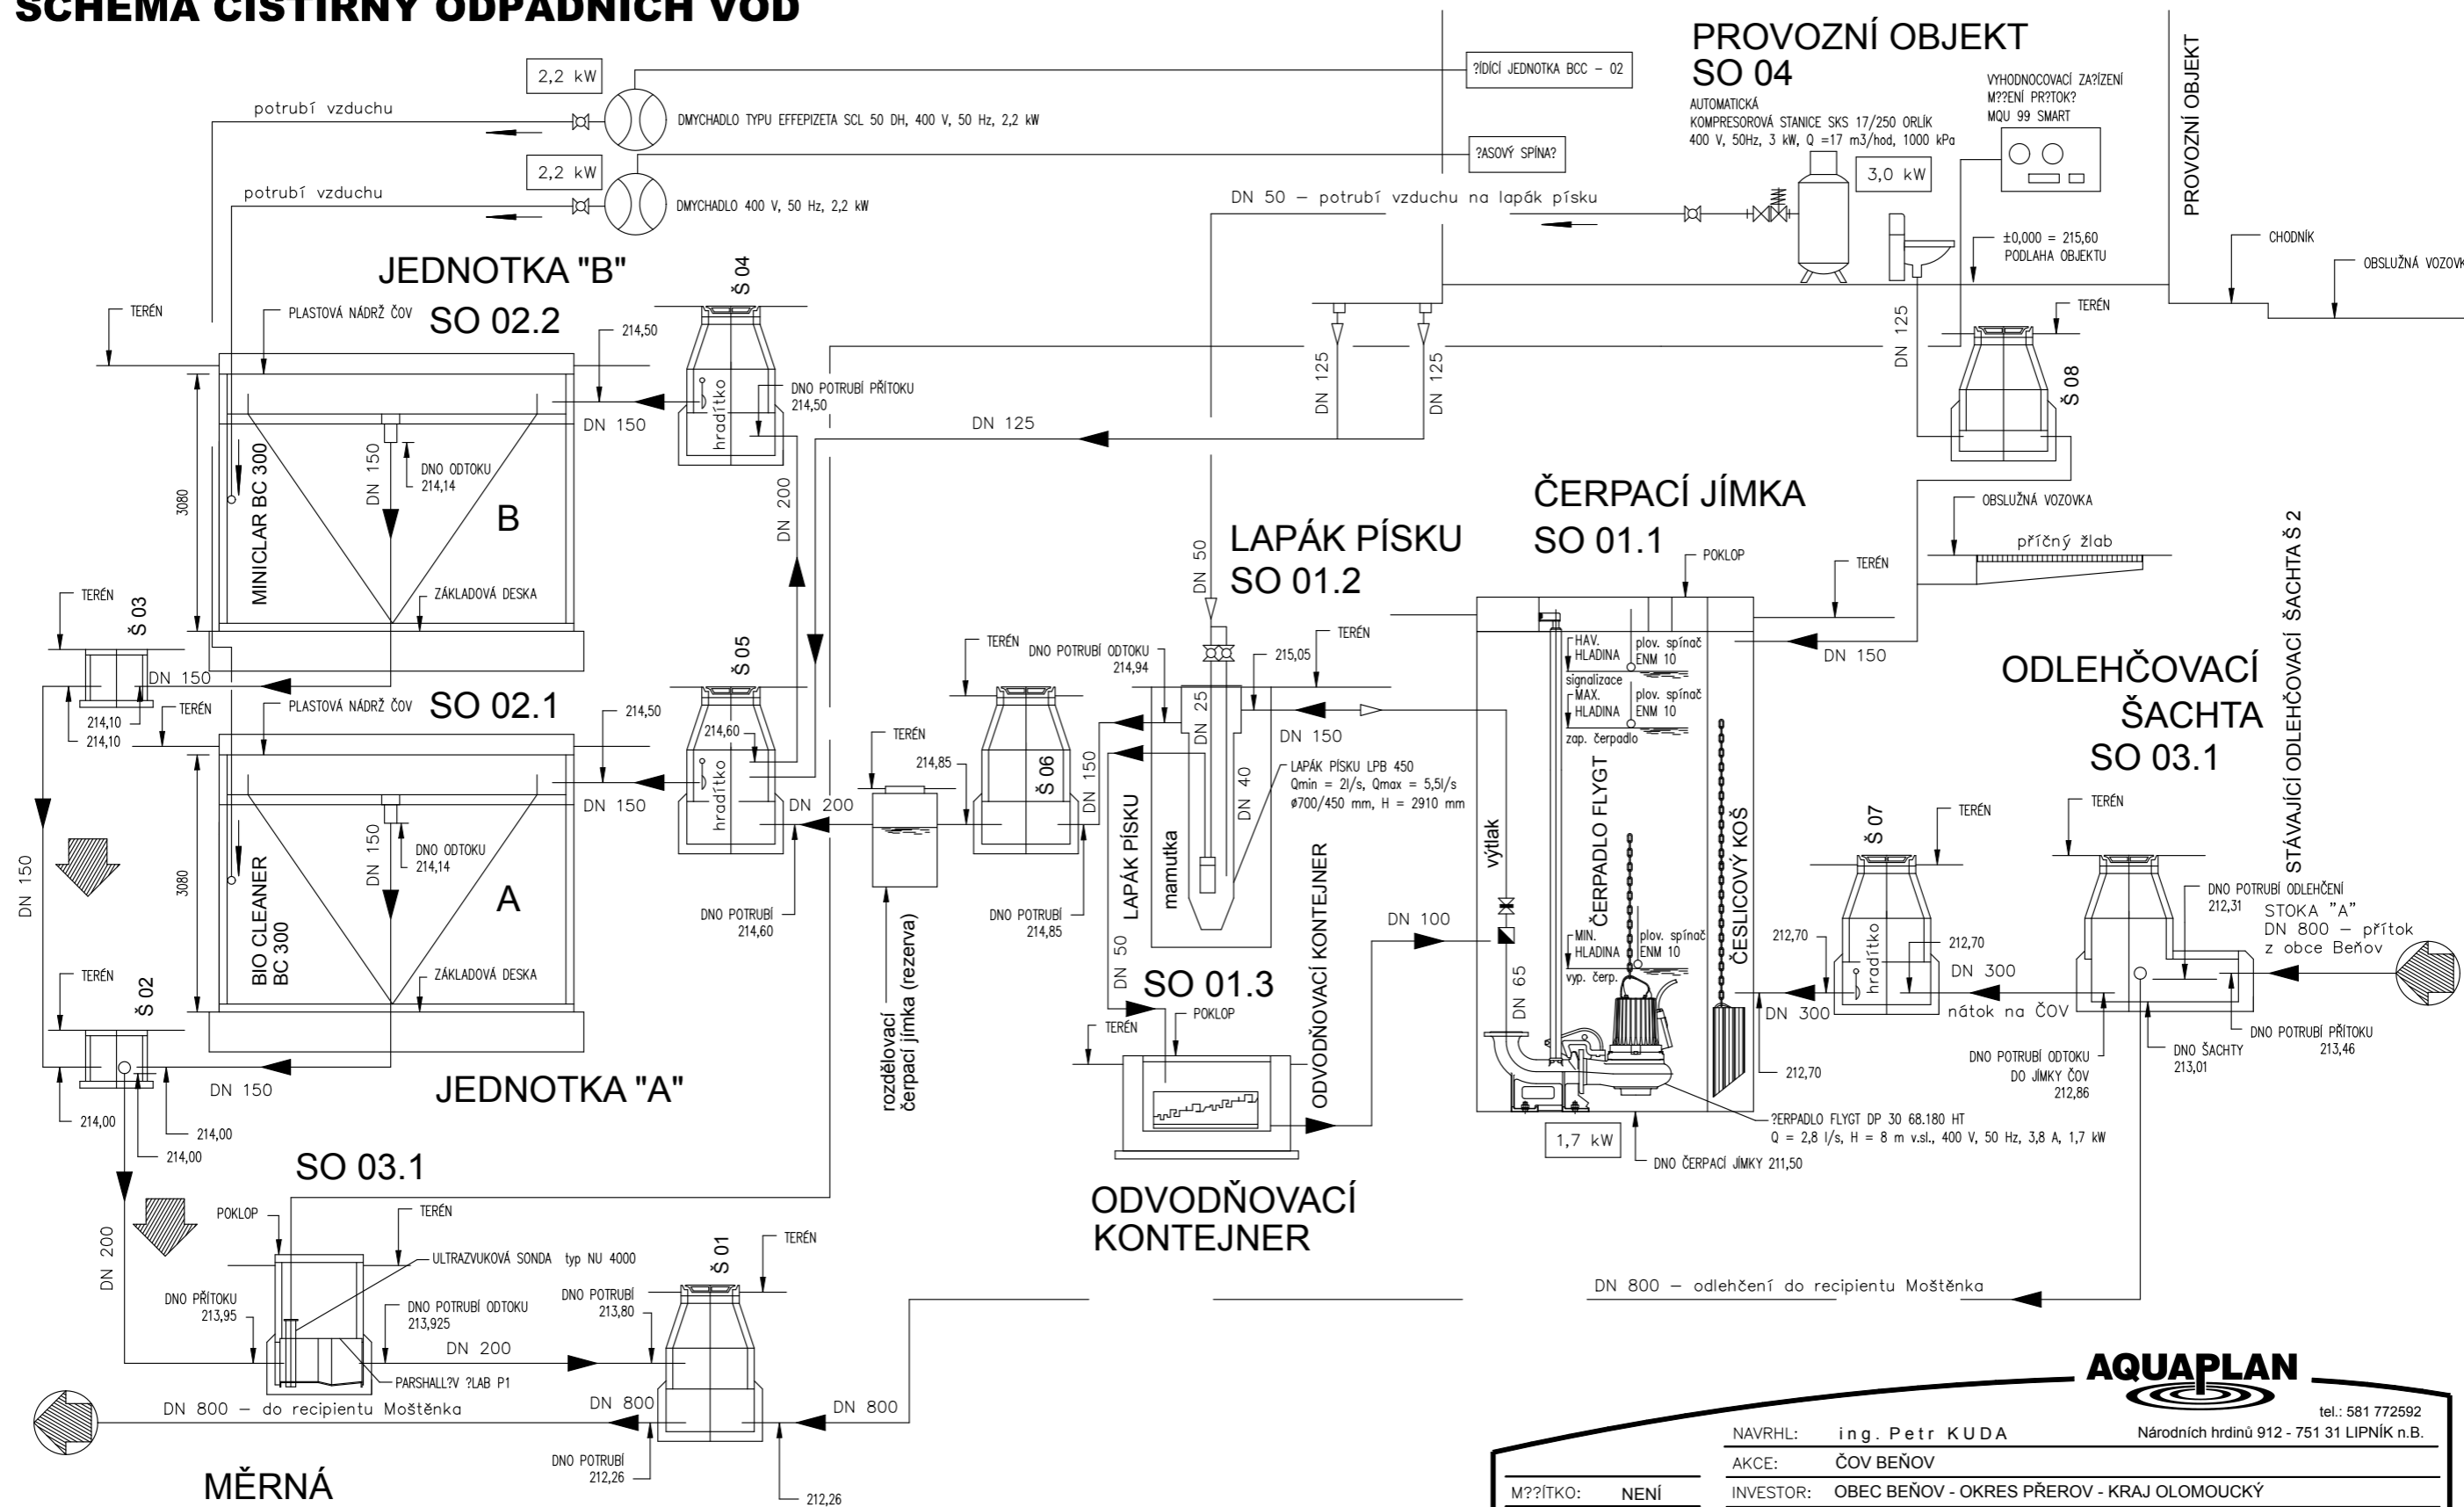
SCHEMA ČISTÍRNY ODPADNÍCH VOD

2,2 kW
potrubí vzduchu
DMYCHADLO TYPU EFFEPIZETA SCL 50 DH, 400 V, 50 Hz, 2,2 kW
2,2 kW
potrubí vzduchu
DMYCHADLO 400 V, 50 Hz, 2,2 kW
?ÍDÍCÍ JEDNOTKA BCC – 02
?ASOVÝ SPÍNA?

PROVOZNÍ OBJEKT
SO 04
AUTOMATICKÁ
KOMPRESOROVÁ STANICE SKS 17/250 ORLÍK
400 V, 50Hz, 3 kW, Q =17 m3/hod, 1000 kPa
3,0 kW
VYHODNOCOVACÍ ZA?ÍZENÍ
M??ENÍ PR?TOK?
MQU 99 SMART
PROVOZNÍ OBJEKT
DN 50 – potrubí vzduchu na lapák písku
±0,000 = 215,60
PODLAHA OBJEKTU
CHODNÍK
OBSLUŽNÁ VOZOVK

JEDNOTKA "B"
SO 02.2
Š 04
TERÉN
PLASTOVÁ NÁDRŽ ČOV
214,50
DNO POTRUBÍ PŘÍTOKU
214,50
hradítko
DN 150
DN 125
DN 125
DN 125
DN 125
TERÉN
Š 08
3080
MINICLAR BC 300
DN 150
DNO ODTOKU
214,14
B
ZÁKLADOVÁ DESKA
DN 200
ČERPACÍ JÍMKA
SO 01.1
OBSLUŽNÁ VOZOVKA
příčný žlab
STÁVAJÍCÍ ODLEHČOVACÍ ŠACHTA Š 2
LAPÁK PÍSKU
SO 01.2
DN 50
POKLOP
TERÉN
TERÉN
Š 03
DN 150
214,10
214,10
TERÉN
PLASTOVÁ NÁDRŽ ČOV
SO 02.1
214,50
Š 05
214,60
hradítko
DN 150
DN 200
TERÉN
DNO POTRUBÍ ODTOKU
214,94
TERÉN
215,05
DN 25
DN 150
HAV. HLADINA
plov. spínač ENM 10
signalizace
MAX. HLADINA
plov. spínač ENM 10
zap. čerpadlo
DN 150
ODLEHČOVACÍ
ŠACHTA
SO 03.1
TERÉN
214,85
Š 06
DN 150
DN 40
LAPÁK PÍSKU LPB 450
Qmin = 2l/s, Qmax = 5,5l/s
ø700/450 mm, H = 2910 mm
3080
DN 150
DNO ODTOKU
214,14
A
BIO CLEANER
BC 300
ZÁKLADOVÁ DESKA
DNO POTRUBÍ
214,60
rozdělovací
čerpací jímka (rezerva)
DNO POTRUBÍ
214,85
LAPÁK PÍSKU
mamutka
ODVODŇOVACÍ KONTEJNER
DN 100
výtlak
ČERPADLO FLYGT
ČESLICOVÝ KOŠ
MIN. HLADINA
plov. spínač ENM 10
vyp. čerp.
DN 65
TERÉN
Š 07
TERÉN
DNO POTRUBÍ ODLEHČENÍ
212,31
STOKA "A"
DN 800 – přítok
z obce Beňov
212,70
hradítko
212,70
DN 300
DN 300
nátok na ČOV
DNO POTRUBÍ PŘÍTOKU
213,46
DNO ŠACHTY
213,01
DNO POTRUBÍ ODTOKU
DO JÍMKY ČOV
212,86
212,70
DN 150
TERÉN
Š 02
DN 150
214,00
214,00
214,00
JEDNOTKA "A"
DN 50
SO 01.3
TERÉN
POKLOP
?ERPADLO FLYGT DP 30 68.180 HT
Q = 2,8 l/s, H = 8 m v.sl., 400 V, 50 Hz, 3,8 A, 1,7 kW
1,7 kW
DNO ČERPACÍ JÍMKY 211,50
SO 03.1
ODVODŇOVACÍ
KONTEJNER
DN 200
POKLOP
TERÉN
ULTRAZVUKOVÁ SONDA typ NU 4000
Š 01
TERÉN
DNO PŘÍTOKU
213,95
DNO POTRUBÍ ODTOKU
213,925
DNO POTRUBÍ
213,80
DN 200
PARSHALL?V ?LAB P1
DN 800 – odlehčení do recipientu Moštěnka
DN 800 – do recipientu Moštěnka
DN 800
DN 800
DNO POTRUBÍ
212,26
212,26
MĚRNÁ

AQUAPLAN
tel.: 581 772592
Národních hrdinů 912 - 751 31 LIPNÍK n.B.
NAVRHL: ing. Petr KUDA
AKCE: ČOV BEŇOV
M??ÍTKO: NENÍ
INVESTOR: OBEC BEŇOV - OKRES PŘEROV - KRAJ OLOMOUCKÝ